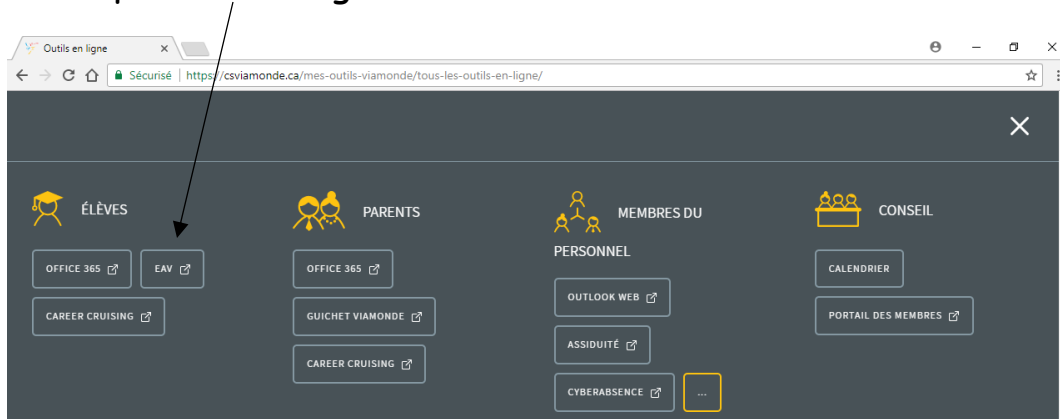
Outils en ligne

Sécurisé | https://csviamonde.ca/mes-outils-viamonde/tous-les-outils-en-ligne/

ÉLÈVES

OFFICE 365

EAV

CAREER CRUISING

PARENTS

OFFICE 365

GUICHET VIAMONDE

CAREER CRUISING

MEMBRES DU PERSONNEL

OUTLOOK WEB

ASSIDUITÉ

CYBERABSENCE

...

CONSEIL

CALENDRIER

PORTAIL DES MEMBRES